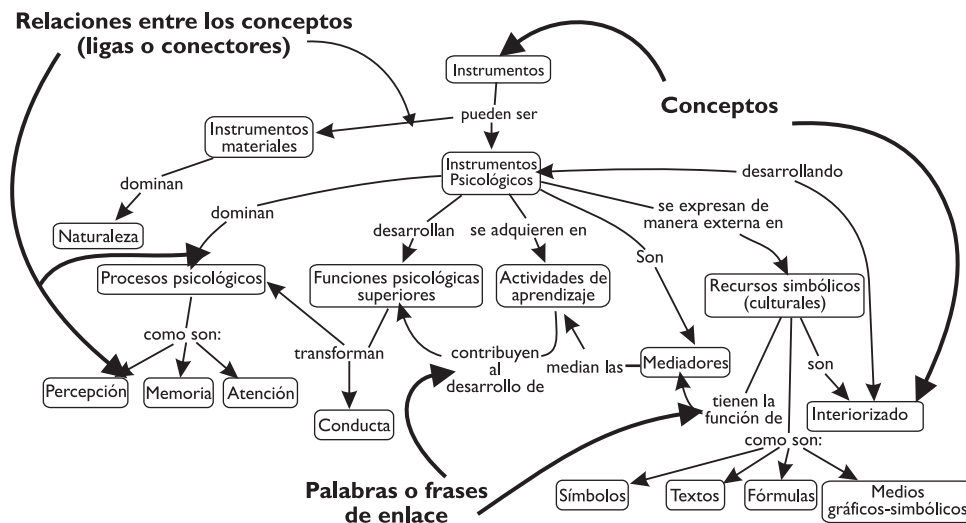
Relaciones entre los conceptos (ligas o conectores)

Instrumentos

pueden ser

Conceptos

Instrumentos materiales

Instrumentos Psicológicos

desarrollando

dominan

dominan

Naturaleza

desarrollan

se adquieren en

se expresan de manera externa en

Son

Procesos psicológicos

Funciones psicológicas superiores

Actividades de aprendizaje

Recursos simbólicos (culturales)

como son:

transforman

contribuyen al desarrollo de

median las

Mediadores

son

Percepción

Memoria

Atención

Conducta

tienen la función de

Interiorizado

como son:

Palabras o frases de enlace

Símbolos

Textos

Fórmulas

Medios gráficos-simbólicos